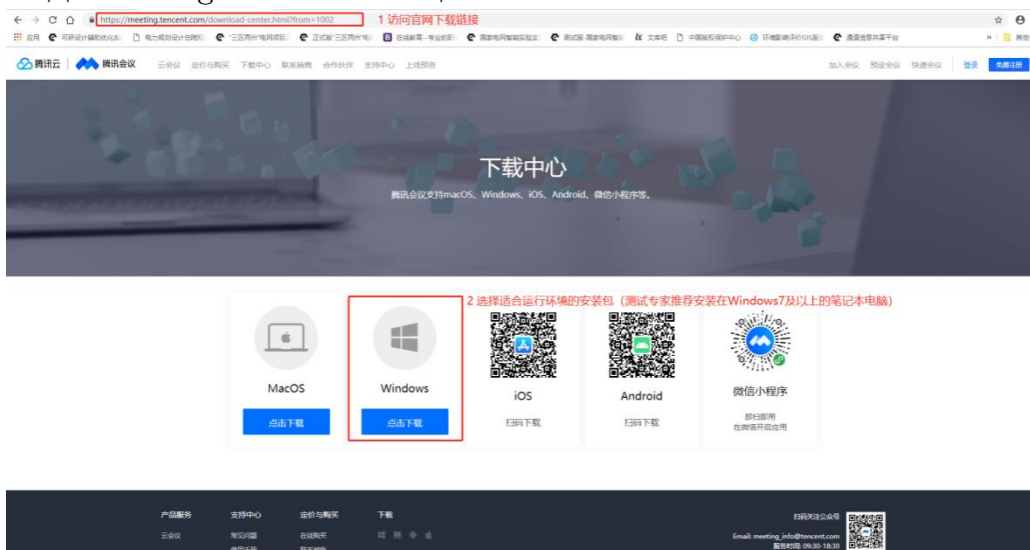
https://meeting.tencent.com/download-center.html?from=1002 1 访问官网下载链接

应用

腾讯云 | 腾讯会议 云会议 定价与购买 下载中心 联系销售 合作伙伴 支持中心 上线预告

加入会议 预定会议 快速会议 登录 免费注册

下载中心

腾讯会议支持macOS、Windows、iOS、Android、微信小程序等。

2 选择适合运行环境的安装包（测试专家推荐安装在Windows7及以上的笔记本电脑）

MacOS
点击下载

Windows
点击下载

iOS
扫码下载

Android
扫码下载

微信小程序
即扫即用
在微信开启应用

产品服务 支持中心 定价与购买 下载
云会议 常见问题 在线购买

扫码关注公众号
Email: meeting_info@tencent.com
服务时间: 09:30-18:30